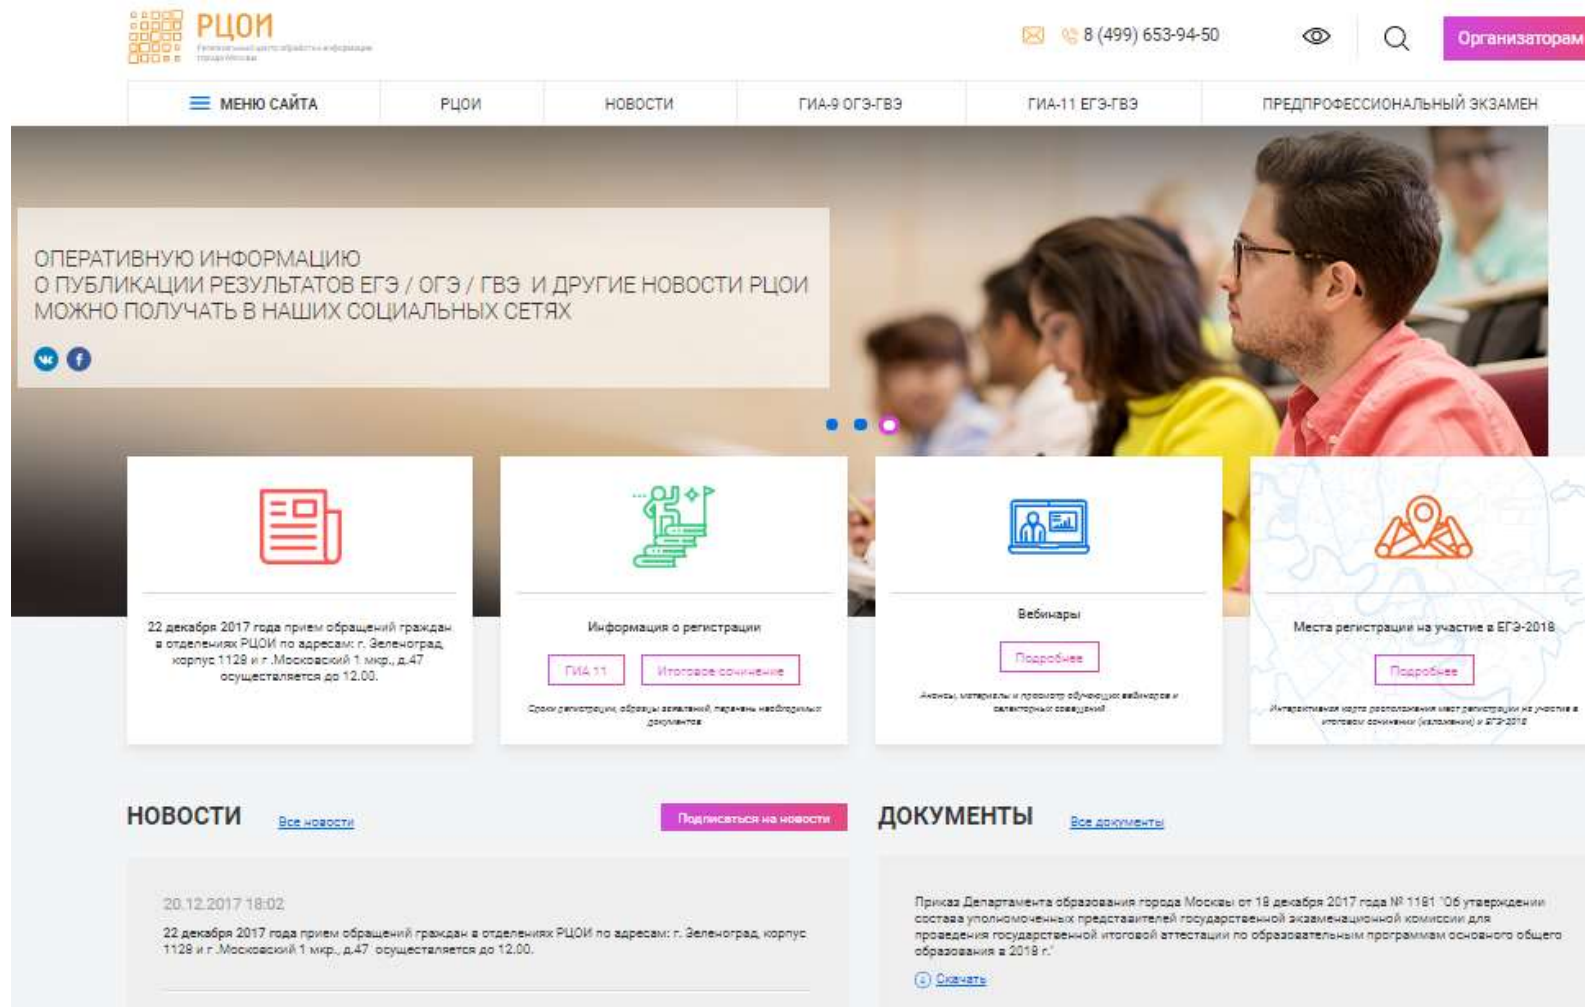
РЦОИ
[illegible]

8 (499) 653-94-50

Организаторам

МЕНЮ САЙТА
РЦОИ
НОВОСТИ
ГИА-9 ОГЭ-ГВЭ
ГИА-11 ЕГЭ-ГВЭ
ПРЕДПРОФЕССИОНАЛЬНЫЙ ЭКЗАМЕН

ОПЕРАТИВНУЮ ИНФОРМАЦИЮ
О ПУБЛИКАЦИИ РЕЗУЛЬТАТОВ ЕГЭ / ОГЭ / ГВЭ И ДРУГИЕ НОВОСТИ РЦОИ
МОЖНО ПОЛУЧАТЬ В НАШИХ СОЦИАЛЬНЫХ СЕТЯХ

22 декабря 2017 года прием обращений граждан в отделениях РЦОИ по адресам: г. Зеленоград, корпус 1128 и г. Московский 1 мкр., д.47 осуществляется до 12.00.

Информация о регистрации
ГИА 11
Итоговое сочинение
Сроки регистрации, образцы заявлений, перечень необходимых документов

Вебинары
Подробнее
Анонсы, материалы и просмотр обучающих вебинаров и селекторных совещаний

Места регистрации на участие в ЕГЭ-2018
Подробнее
Интерактивная карта расположения мест регистрации на участие в итоговом сочинении (изложении) и ЕГЭ-2018

НОВОСТИ
Все новости
Подписаться на новости

ДОКУМЕНТЫ
Все документы

20.12.2017 18:02
22 декабря 2017 года прием обращений граждан в отделениях РЦОИ по адресам: г. Зеленоград, корпус 1128 и г. Московский 1 мкр., д.47 осуществляется до 12.00.

Приказ Департамента образования города Москвы от 18 декабря 2017 года № 1181 "Об утверждении состава уполномоченных представителей государственной экзаменационной комиссии для проведения государственной итоговой аттестации по образовательным программам основного общего образования в 2018 г."
Скачать